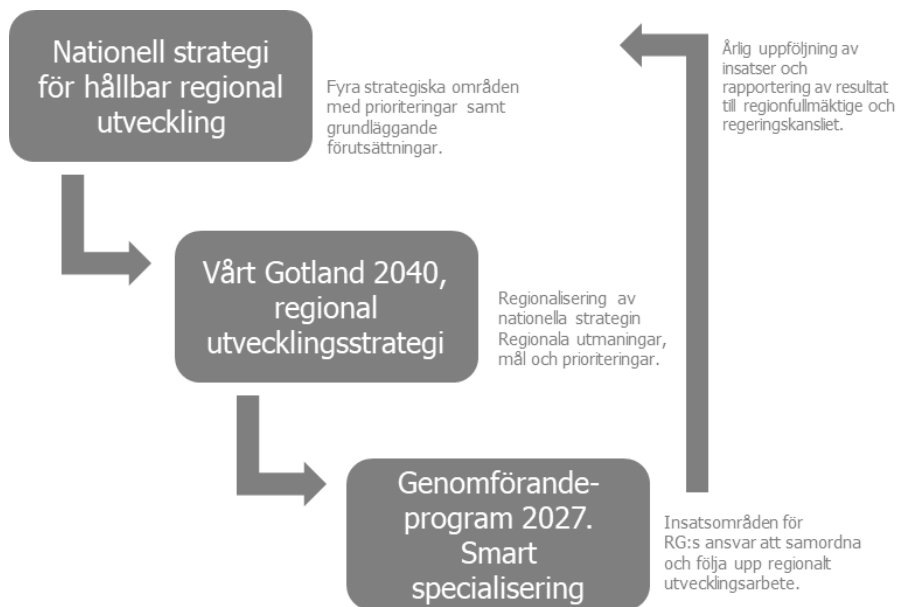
Nationell strategi för hållbar regional utveckling

Fyra strategiska områden med prioriteringar samt grundläggande förutsättningar.

Årlig uppföljning av insatser och rapportering av resultat till regionfullmäktige och regeringskansliet.

Vårt Gotland 2040, regional utvecklingsstrategi

Regionalisering av nationella strategin Regionala utmaningar, mål och prioriteringar.

Genomförande-program 2027. Smart specialisering

Insatsområden för RG:s ansvar att samordna och följa upp regionalt utvecklingsarbete.